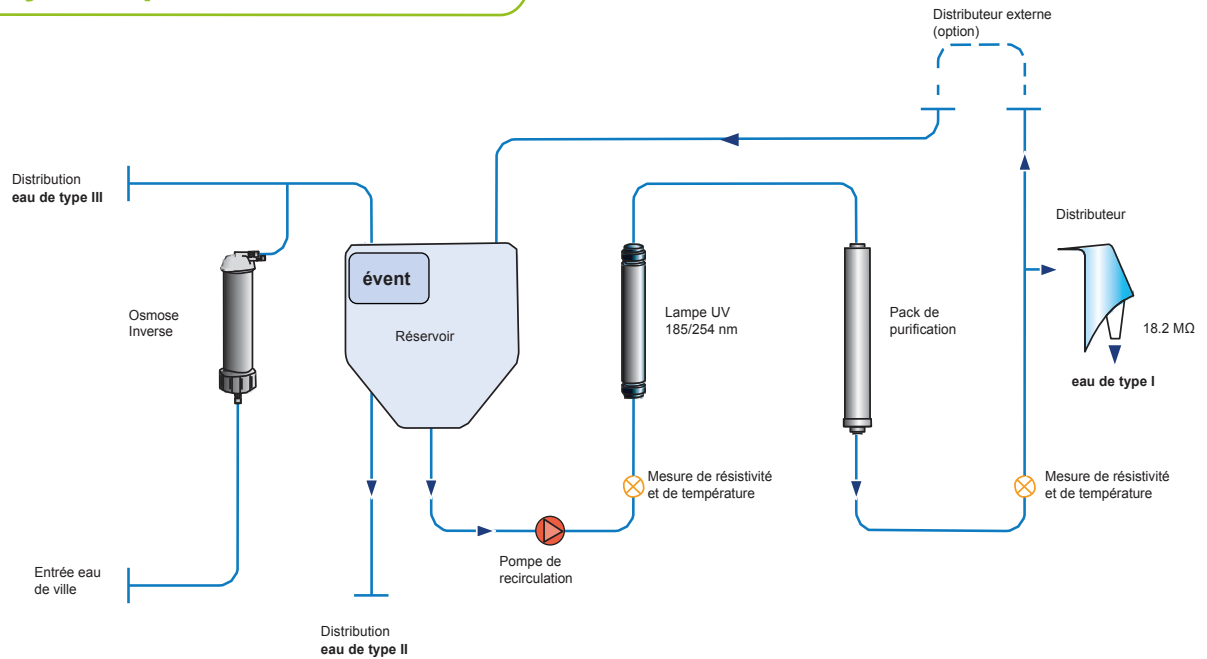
Distributeur externe
(option)

Distribution
**eau de type III**

Distributeur

évent

Osmose
Inverse

Réservoir

Lampe UV
185/254 nm

Pack de
purification

18.2 MΩ

**eau de type I**

Mesure de résistivité
et de température

Mesure de résistivité
et de température

Pompe de
recirculation

Entrée eau
de ville

Distribution
**eau de type II**